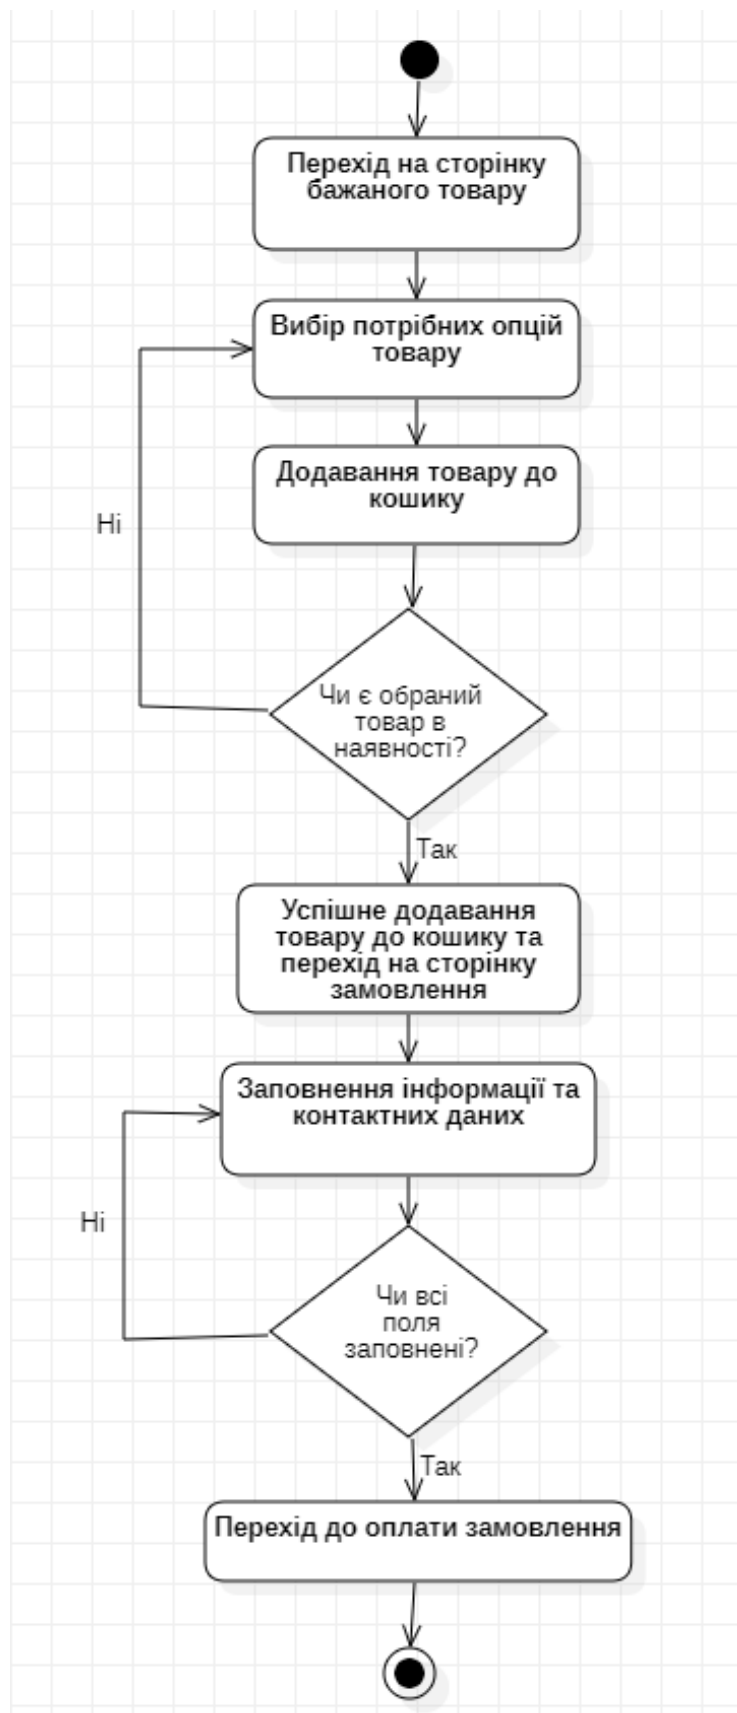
Перехід на сторінку бажаного товару

Вибір потрібних опцій товару

Додавання товару до кошику

Ні

Чи є обраний товар в наявності?

Так

Успішне додавання товару до кошику та перехід на сторінку замовлення

Заповнення інформації та контактних даних

Ні

Чи всі поля заповнені?

Так

Перехід до оплати замовлення